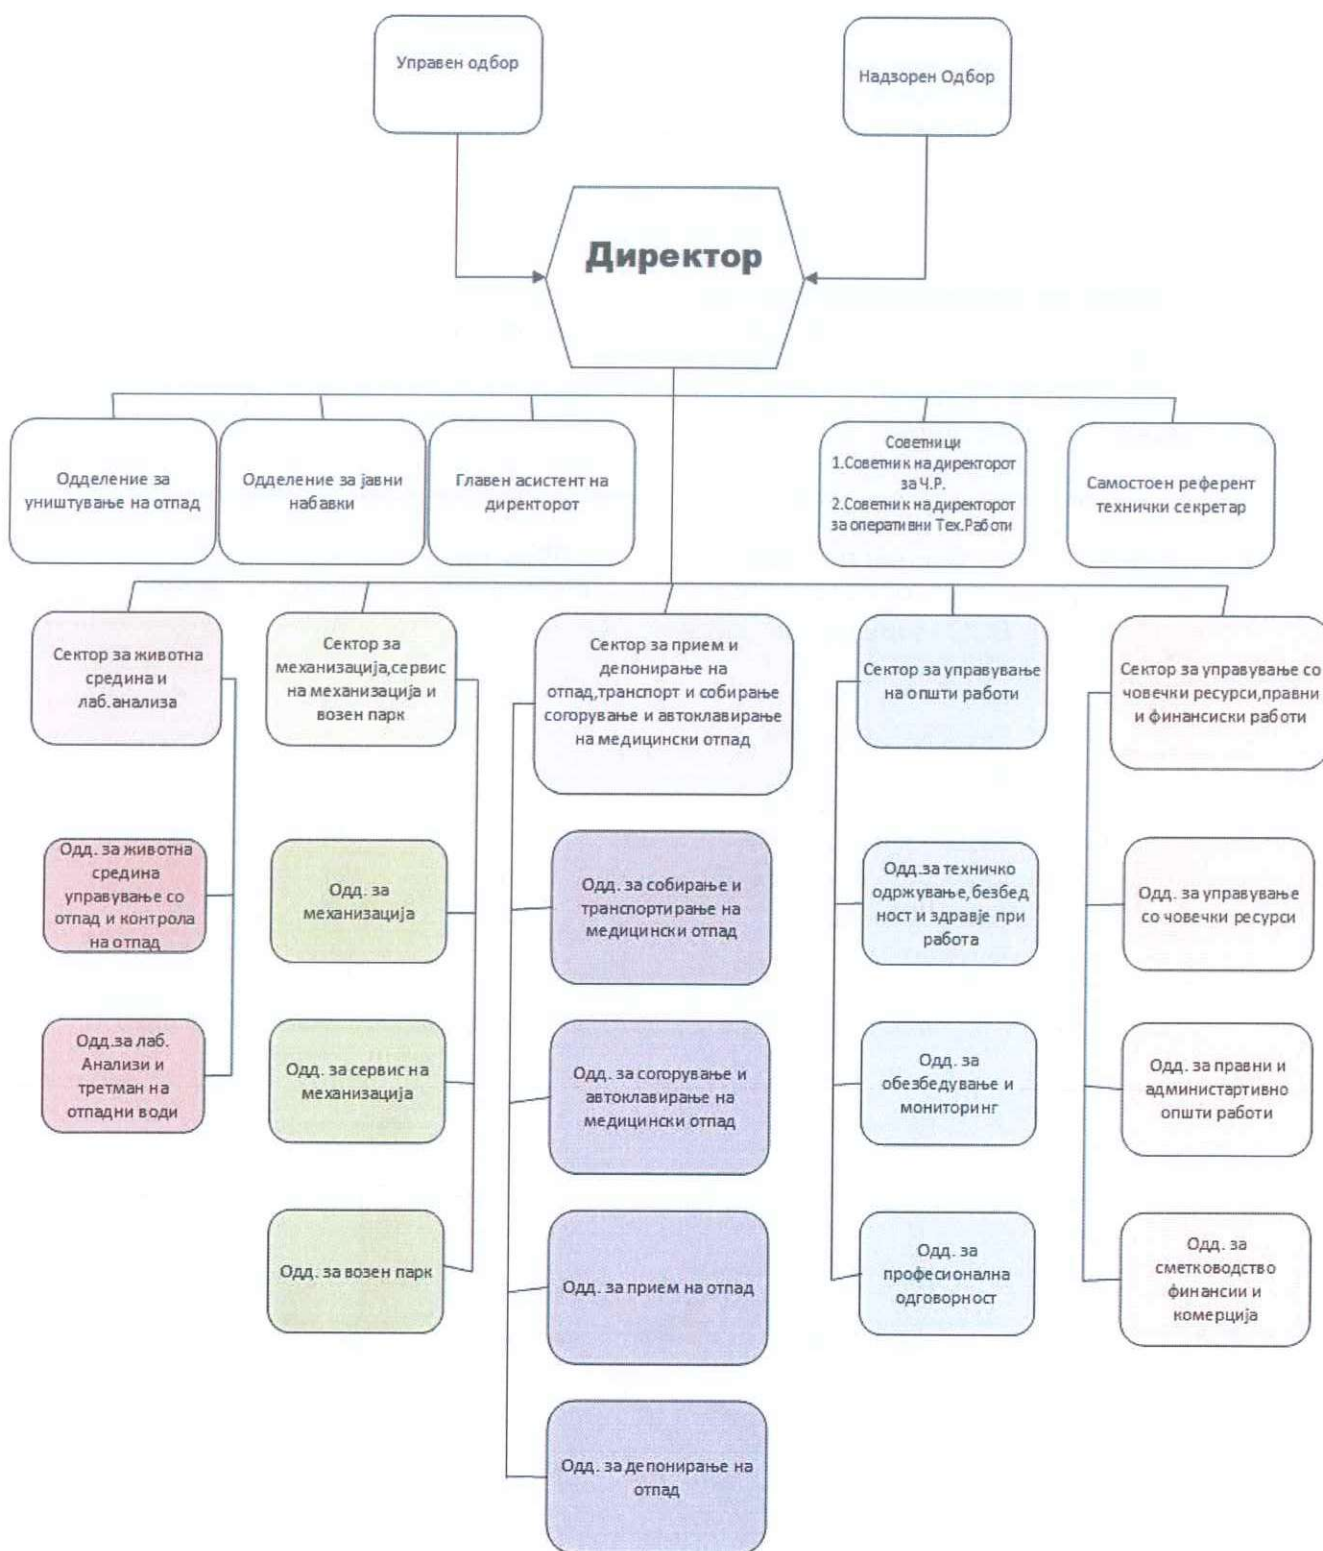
Управен одбор

Надзорен Одбор

Директор

Одделение за уништување на отпад

Одделение за јавни набавки

Главен асистент на директорот

Советници
1.Советник на директорот за Ч.Р.
2.Советник на директорот за оперативни Тех.Работи

Самостоен референт технички секретар

Сектор за животна средина и лаб.анализа

Одд. за животна средина управување со отпад и контрола на отпад

Одд.за лаб. Анализи и третман на отпадни води

Сектор за механизација,сервис на механизација и возен парк

Одд. за механизација

Одд. за сервис на механизација

Одд. за возен парк

Сектор за прием и депонирање на отпад,транспорт и собирање согорување и автоклавирање на медицински отпад

Одд. за собирање и транспортирање на медицински отпад

Одд. за согорување и автоклавирање на медицински отпад

Одд. за прием на отпад

Одд. за депонирање на отпад

Сектор за управување на општи работи

Одд.за техничко одржување,безбедност и здравје при работа

Одд. за обезбедување и мониторинг

Одд. за професионална одговорност

Сектор за управување со човечки ресурси,правни и финансиски работи

Одд. за управување со човечки ресурси

Одд. за правни и администартивно општи работи

Одд. за сметководство финансии и комерција